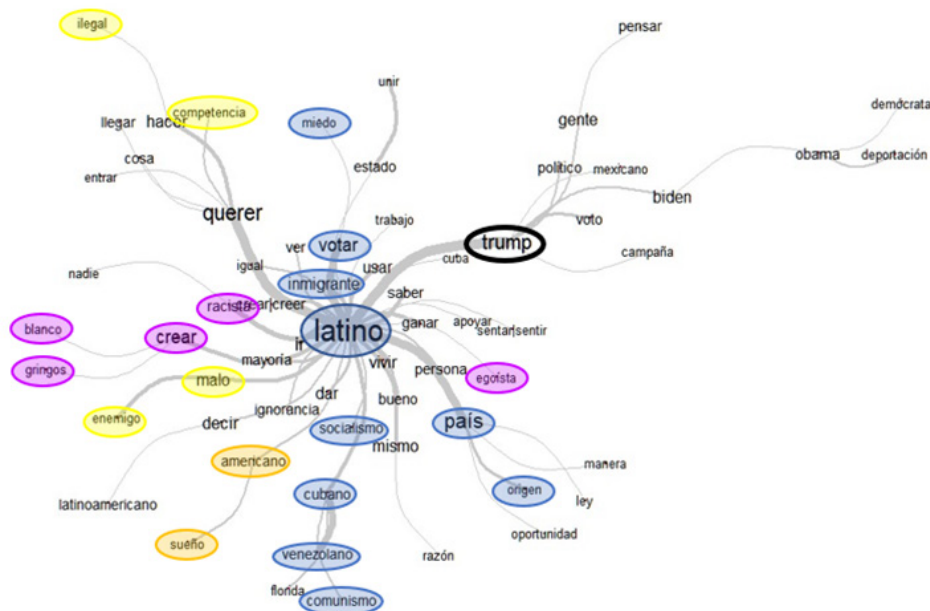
ilegal
unir
pensar
llegar
hacer
competencia
miedo
gente
demócrata
cosa
estado
político
mexicano
obama
deportación
entrar
biden
querer
trabajo
voto
ver
votar
trump
igual
usar
cuba
campaña
nadie
inmigrante
racista
tocar
creer
saber
blanco
crear
latino
ganar
apoyar
sentar
sentir
ir
mayoría
gringos
malo
vivir
persona
egoísta
dar
ignorancia
bueno
enemigo
decir
país
socialismo
mismo
americano
manera
cubano
origen
ley
latinoamericano
oportunidad
sueño
venezolano
razón
florida
comunismo